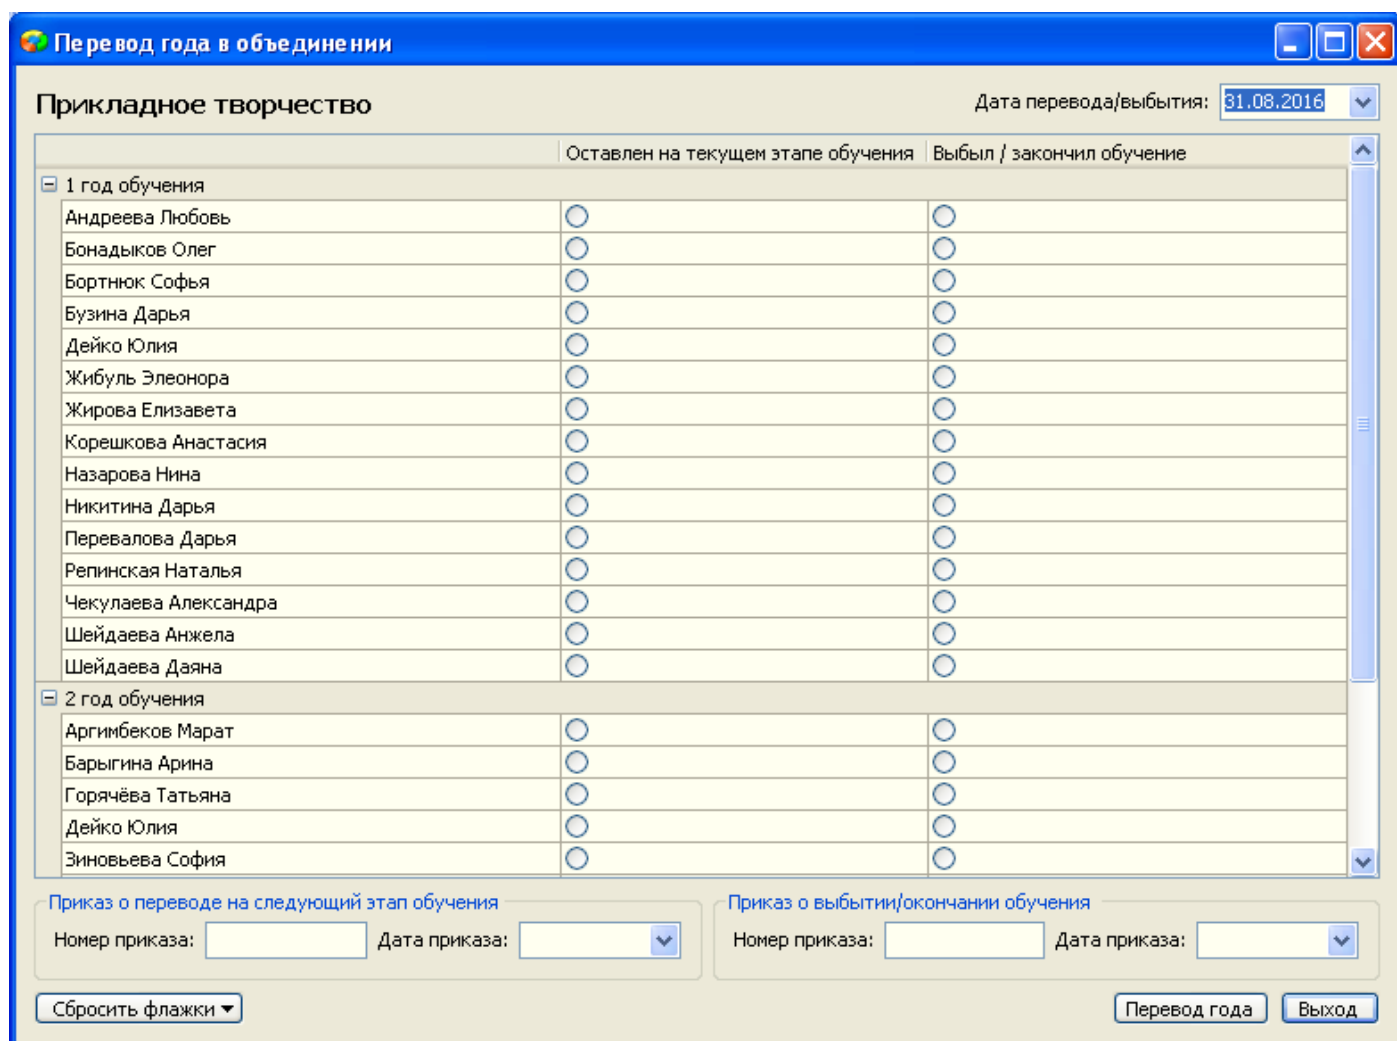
Перевод года в объединении

Прикладное творчество

Дата перевода/выбытия: 31.08.2016

| | Оставлен на текущем этапе обучения | Выбыл / закончил обучение |
|---|---|---|
| 1 год обучения | | |
| Андреева Любовь | | |
| Бонадыков Олег | | |
| Бортнюк Софья | | |
| Бузина Дарья | | |
| Дейко Юлия | | |
| Жибуль Элеонора | | |
| Жирова Елизавета | | |
| Корешкова Анастасия | | |
| Назарова Нина | | |
| Никитина Дарья | | |
| Перевалова Дарья | | |
| Репинская Наталья | | |
| Чекулаева Александра | | |
| Шейдаева Анжела | | |
| Шейдаева Даяна | | |
| 2 год обучения | | |
| Аргимбеков Марат | | |
| Барыгина Арина | | |
| Горячёва Татьяна | | |
| Дейко Юлия | | |
| Зиновьева София | | |

Приказ о переводе на следующий этап обучения
Номер приказа: Дата приказа:

Приказ о выбытии/окончании обучения
Номер приказа: Дата приказа:

Сбросить флажки

Перевод года Выход